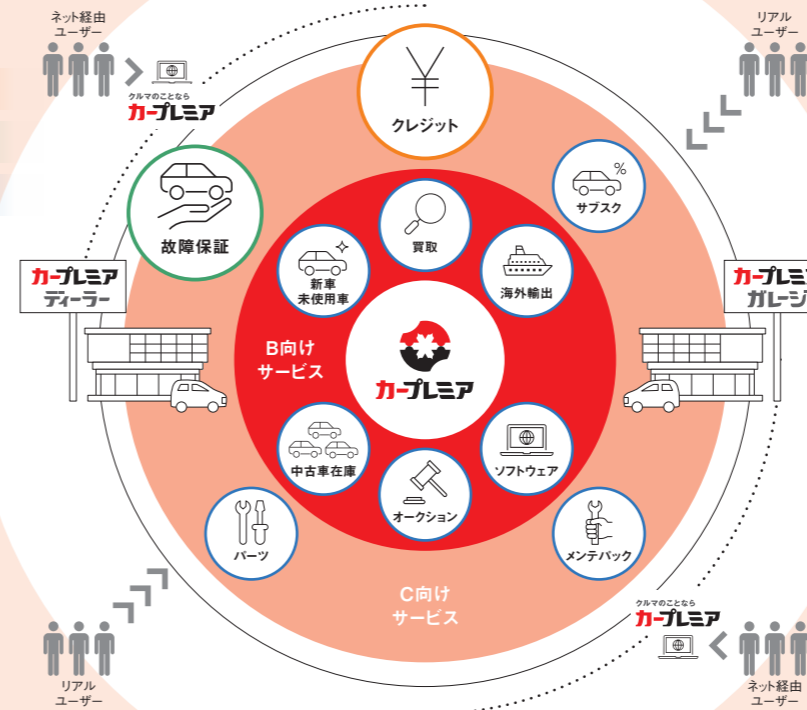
ネット経由
ユーザー

クルマのことなら
カープレミア

リアル
ユーザー

クレジット

サブスク

故障保証

買取

新車
未使用車

海外輸出

カープレミア
ディーラー

カープレミア
ガレージ

B向け
サービス

カープレミア

中古車在庫

ソフトウェア

オークション

パーツ

メンテパック

C向け
サービス

クルマのことなら
カープレミア

リアル
ユーザー

ネット経由
ユーザー